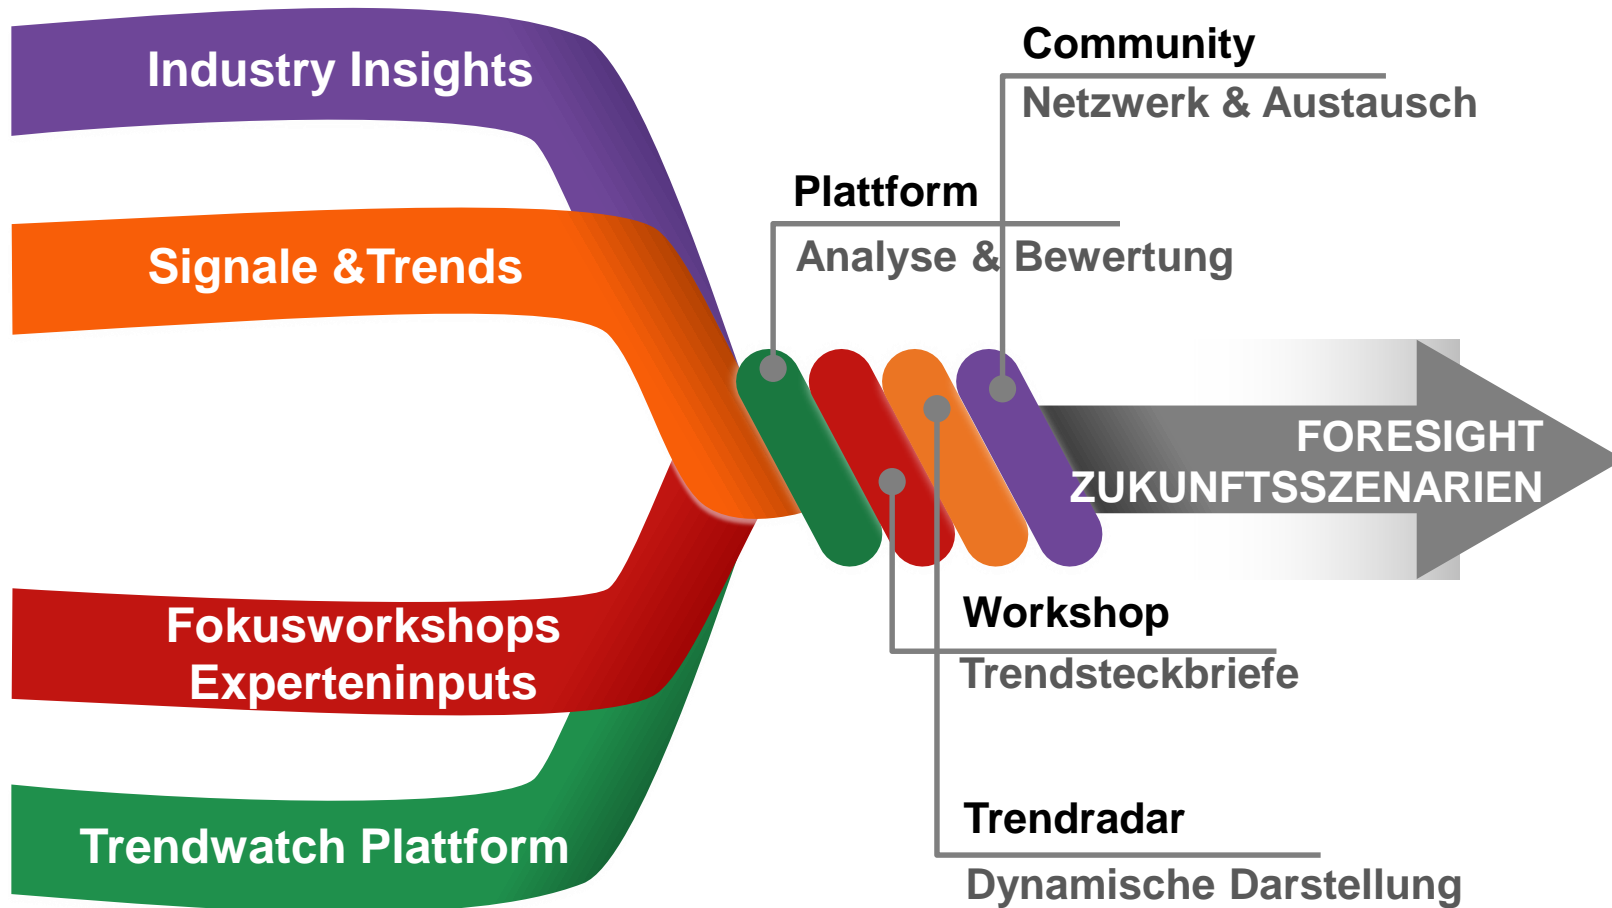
Industry Insights

Signale &Trends

Fokusworkshops
Experteninputs

Trendwatch Plattform

Community
Netzwerk & Austausch

Plattform
Analyse & Bewertung

FORESIGHT
ZUKUNFTSSZENARIEN

Workshop
Trendsteckbriefe

Trendradar
Dynamische Darstellung